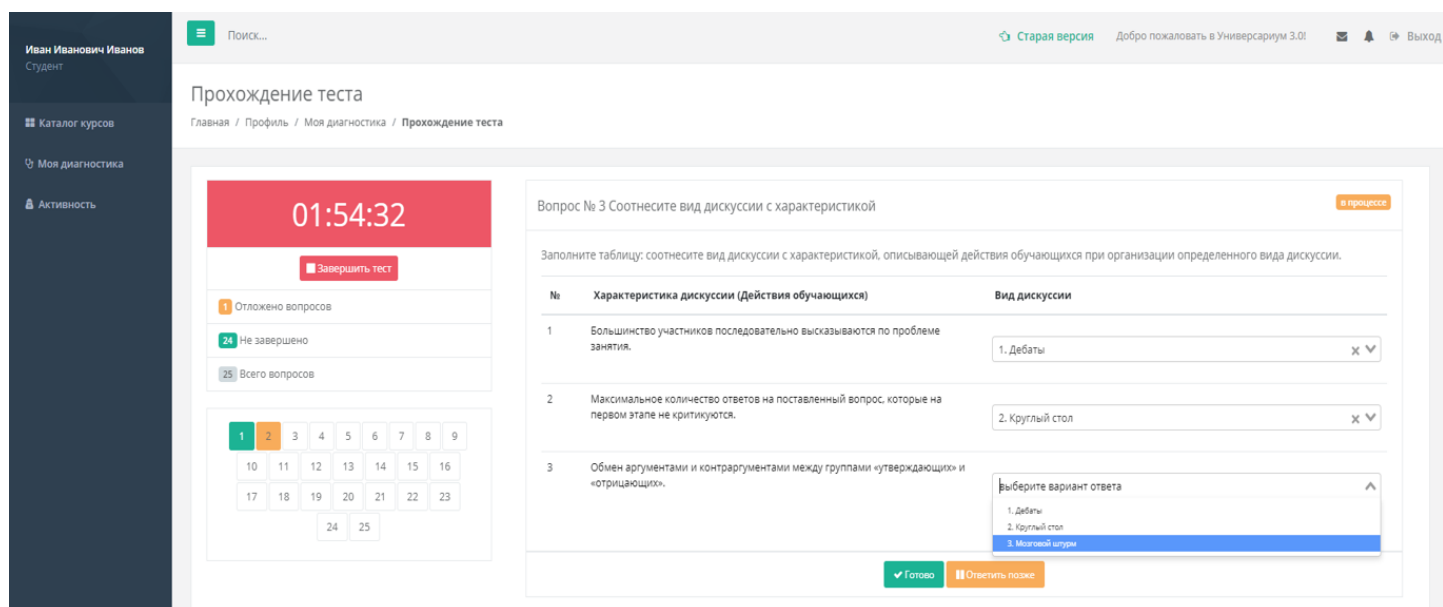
Иван Иванович Иванов
Студент

Каталог курсов
Моя диагностика
Активность

Поиск...
Старая версия Добро пожаловать в Универсариум 3.0! Выход

Прохождение теста
Главная / Профиль / Моя диагностика / Прохождение теста

01:54:32
Завершить тест
1 Отложено вопросов
24 Не завершено
25 Всего вопросов

1 2 3 4 5 6 7 8 9
10 11 12 13 14 15 16
17 18 19 20 21 22 23
24 25

Вопрос № 3 Соотнесите вид дискуссии с характеристикой
в процессе

Заполните таблицу: соотнесите вид дискуссии с характеристикой, описывающей действия обучающихся при организации определенного вида дискуссии.

| № | Характеристика дискуссии (Действия обучающихся) | Вид дискуссии |
|---|---|---|
| 1 | Большинство участников последовательно высказываются по проблеме занятия. | 1. Дебаты |
| 2 | Максимальное количество ответов на поставленный вопрос, которые на первом этапе не критикуются. | 2. Круглый стол |
| 3 | Обмен аргументами и контраргументами между группами «утверждающих» и «отрицающих». | Выберите вариант ответа |

1. Дебаты
2. Круглый стол
3. Мозговой штурм

Готово Ответить позже